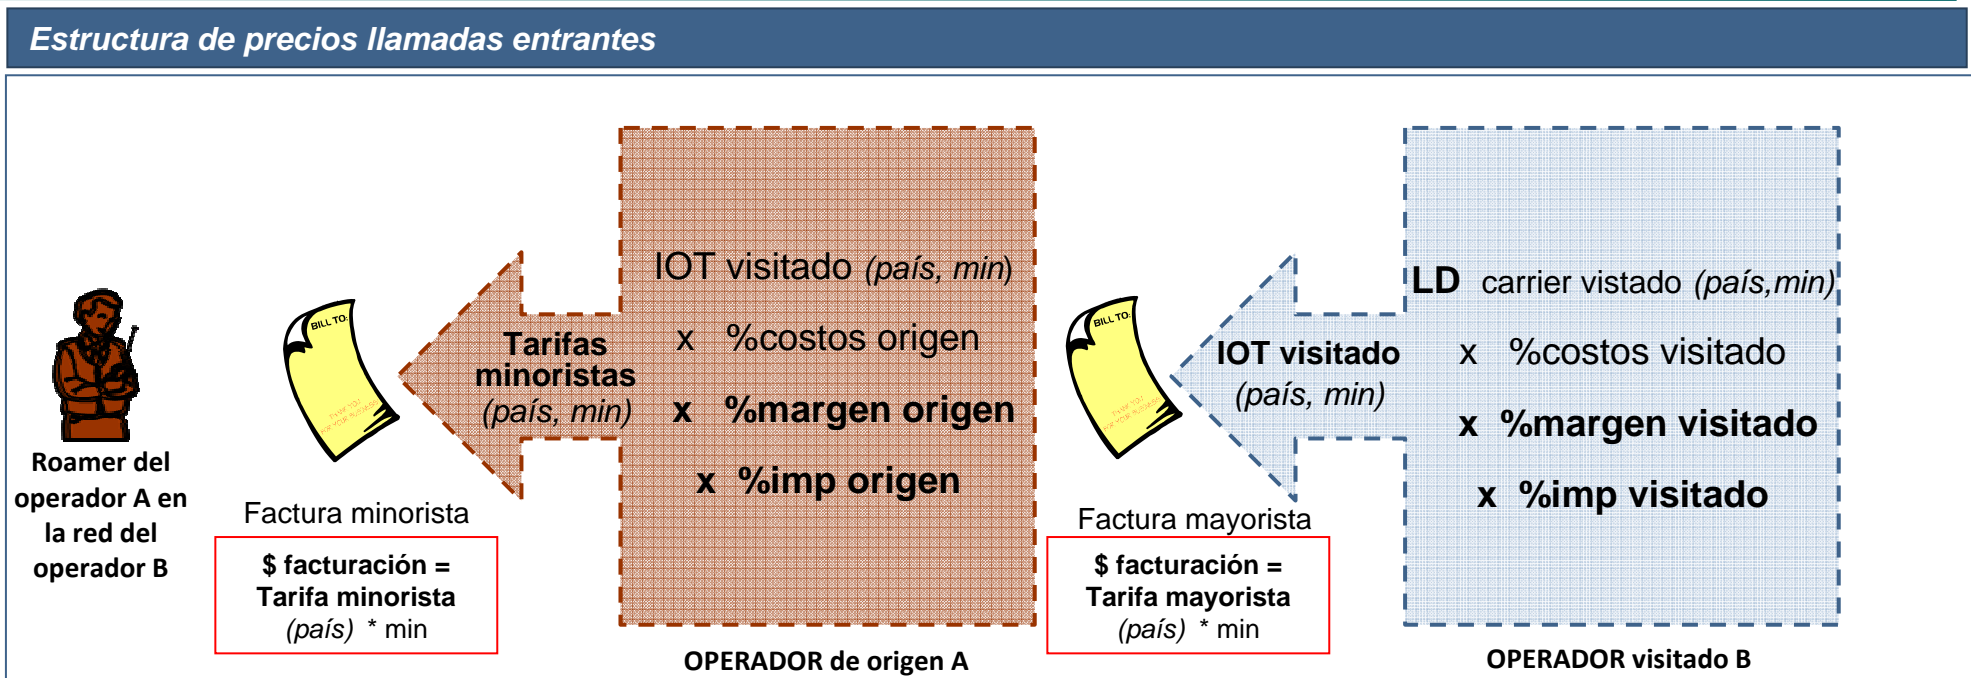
Estructura de precios llamadas entrantes

Roamer del operador A en la red del operador B

BILL TO:

Factura minorista

$ facturación = Tarifa minorista (país) * min

Tarifas minoristas (país, min)

IOT visitado (país, min)
x %costos origen
x %margen origen
x %imp origen

OPERADOR de origen A

BILL TO:

Factura mayorista

$ facturación = Tarifa mayorista (país) * min

IOT visitado (país, min)

LD carrier vistado (país,min)
x %costos visitado
x %margen visitado
x %imp visitado

OPERADOR visitado B